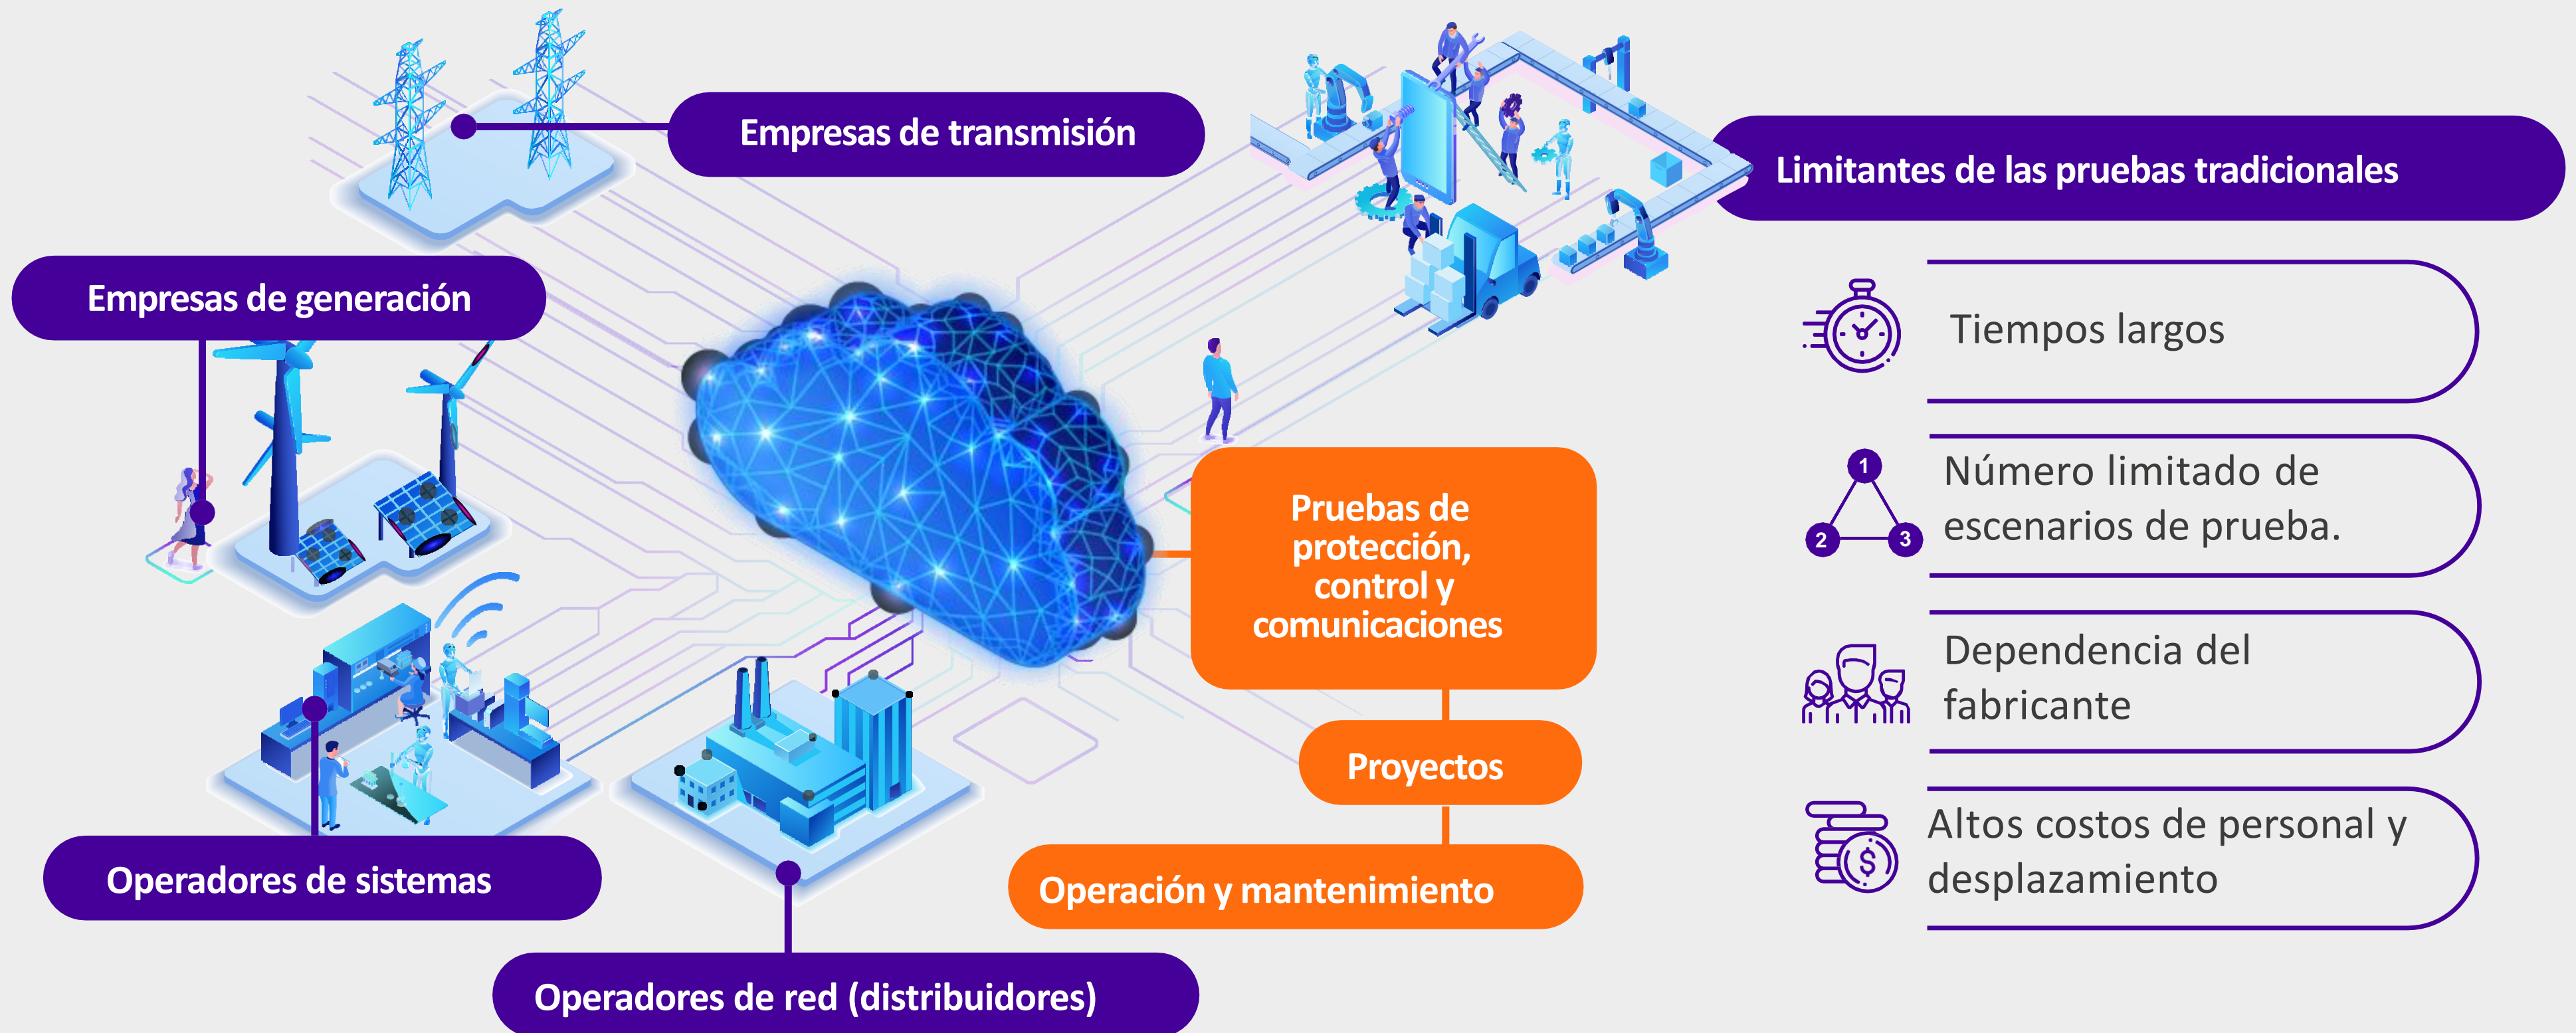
Empresas de transmisión

Empresas de generación

Operadores de sistemas

Operadores de red (distribuidores)

Pruebas de protección, control y comunicaciones

Proyectos

Operación y mantenimiento

Limitantes de las pruebas tradicionales

Tiempos largos

1
2
3
Número limitado de escenarios de prueba.

Dependencia del fabricante

Altos costos de personal y desplazamiento